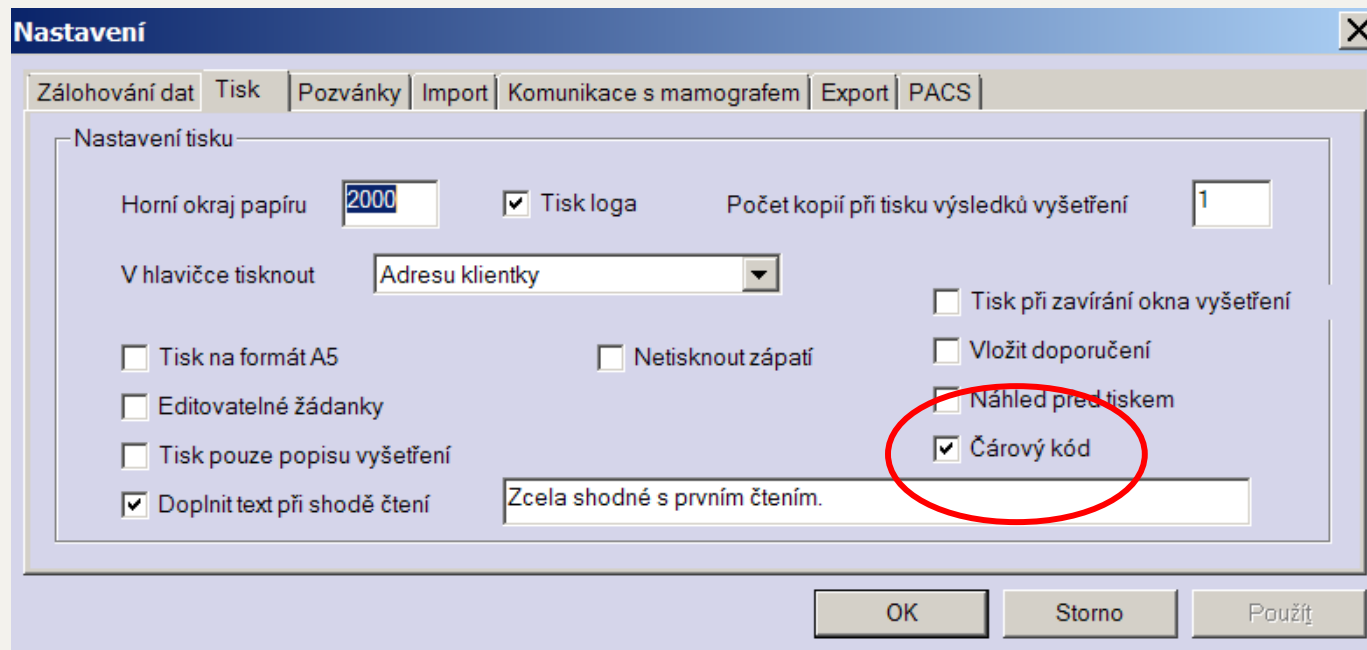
Nastavení

Zálohování dat | Tisk | Pozvánky | Import | Komunikace s mamografem | Export | PACS

Nastavení tisku

Horní okraj papíru 2000

Tisk loga

Počet kopií při tisku výsledků vyšetření 1

V hlavičce tisknout Adresu klientky

Tisk při zavírání okna vyšetření

Tisk na formát A5

Netisknout zápatí

Vložit doporučení

Editovatelné žádanky

Náhled před tiskem

Tisk pouze popisu vyšetření

Čárový kód

Doplnit text při shodě čtení

Zcela shodné s prvním čtením.

OK

Storno

Použít